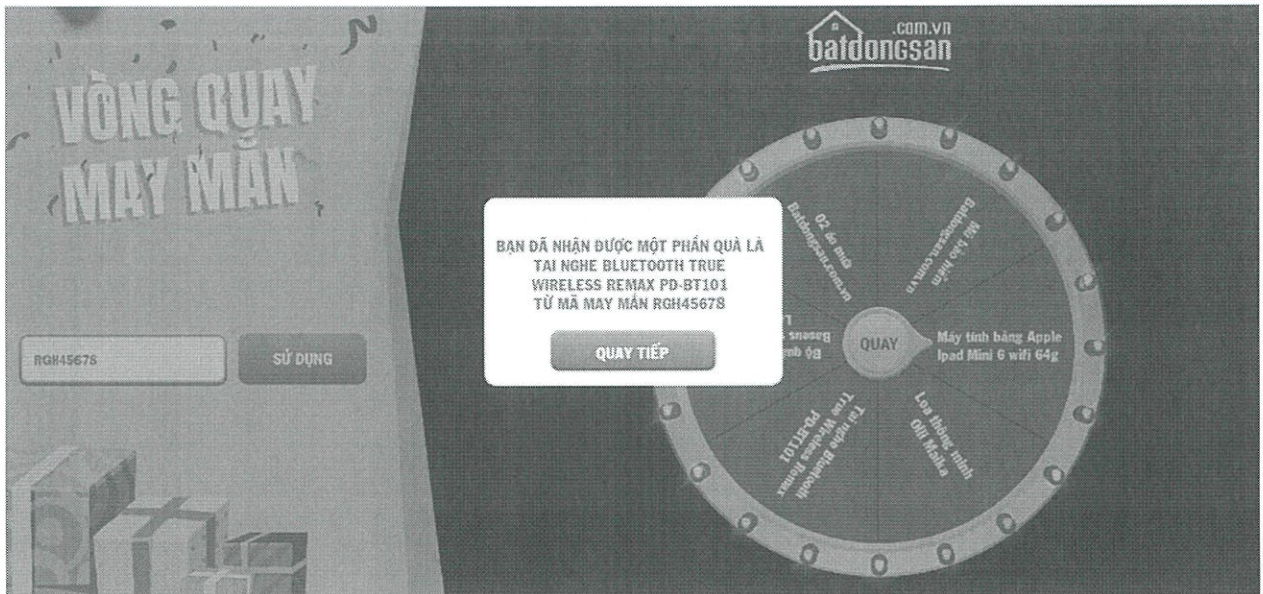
VÒNG QUAY MAY MẮN

batdongsan .com.vn

RGH45678

SỬ DỤNG

BẠN ĐÃ NHẬN ĐƯỢC MỘT PHẦN QUÀ LÀ TAI NGHE BLUETOOTH TRUE WIRELESS REMAX PD-BT101 TỪ MÃ MAY MẮN RGH45678

QUAY TIẾP

QUAY

Mũ bảo hiểm Batdongsan.com.vn

Máy tính bảng Apple Ipad Mini 6 wifi 64g

Loa thông minh Olli Maika

Tai nghe Bluetooth True Wireless Remax PD-BT101

Bộ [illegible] Baseus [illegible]

Quà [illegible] Batdongsan.com.vn